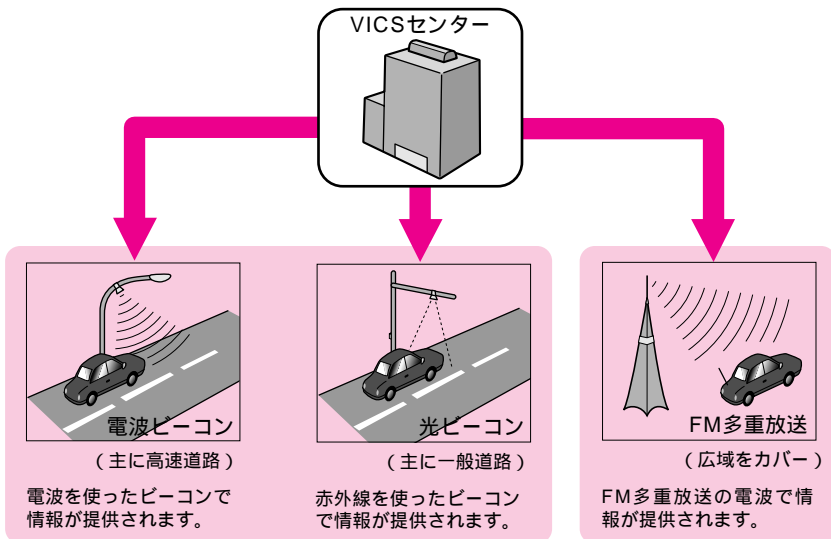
VICSセンター

電波ビーコン

（主に高速道路）

電波を使ったビーコンで情報が提供されます。

光ビーコン

（主に一般道路）

赤外線を使ったビーコンで情報が提供されます。

FM多重放送

（広域をカバー）

FM多重放送の電波で情報が提供されます。